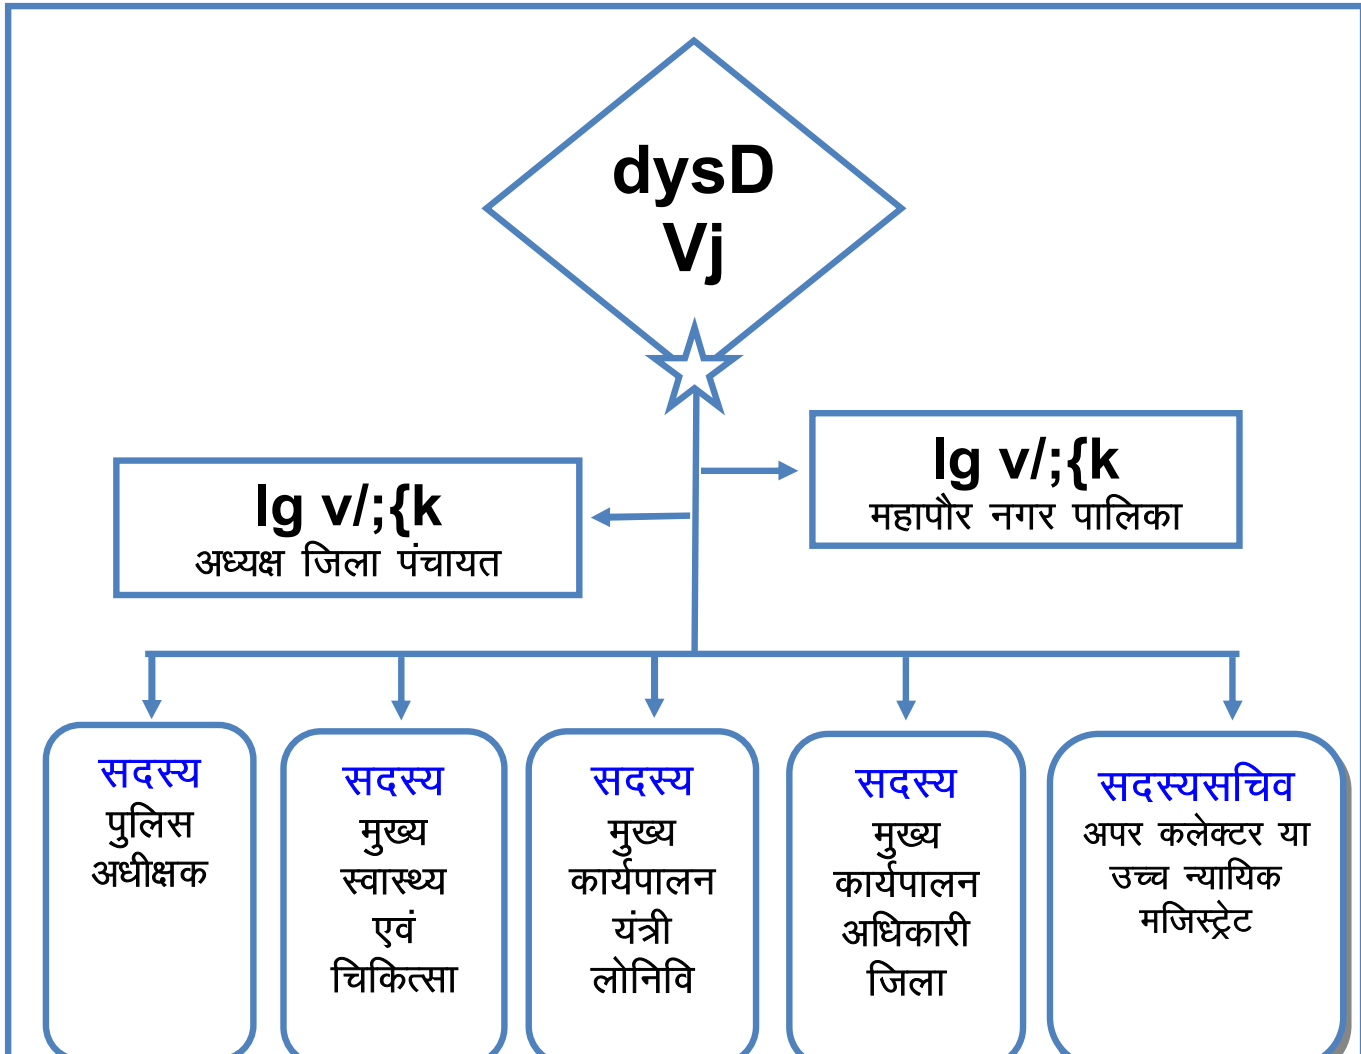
dysD
Vj

lg v/;{k
अध्यक्ष जिला पंचायत

lg v/;{k
महापौर नगर पालिका

सदस्य
पुलिस
अधीक्षक

सदस्य
मुख्य
स्वास्थ्य
एवं
चिकित्सा

सदस्य
मुख्य
कार्यपालन
यंत्री
लोनिवि

सदस्य
मुख्य
कार्यपालन
अधिकारी
जिला

सदस्यसचिव
अपर कलेक्टर या
उच्च न्यायिक
मजिस्ट्रेट